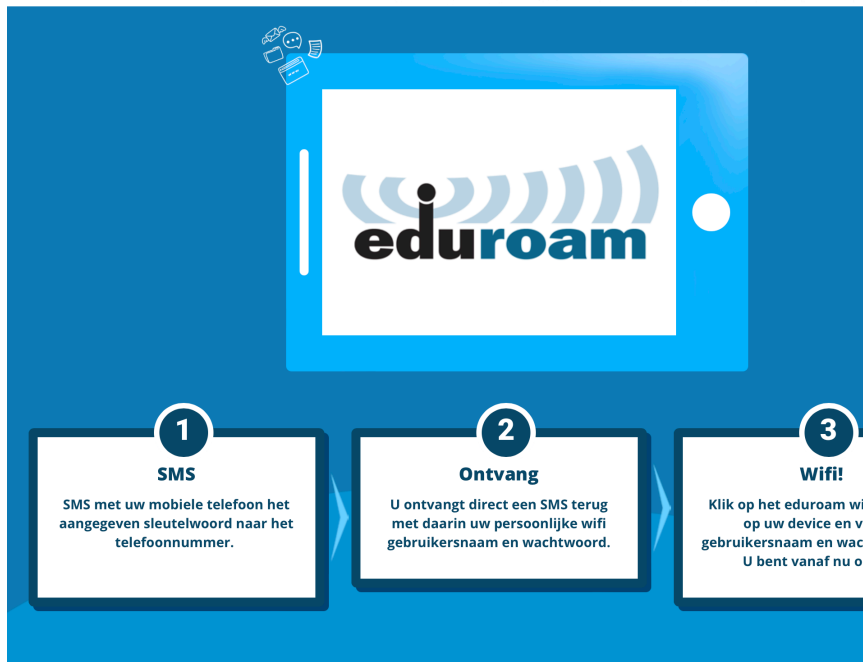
eduroam

1

SMS

SMS met uw mobiele telefoon het aangegeven sleutelwoord naar het telefoonnummer.

2

Ontvang

U ontvangt direct een SMS terug met daarin uw persoonlijke wifi gebruikersnaam en wachtwoord.

3

Wifi!

Klik op het eduroam wi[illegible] op uw device en v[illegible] gebruikersnaam en wac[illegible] U bent vanaf nu o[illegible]